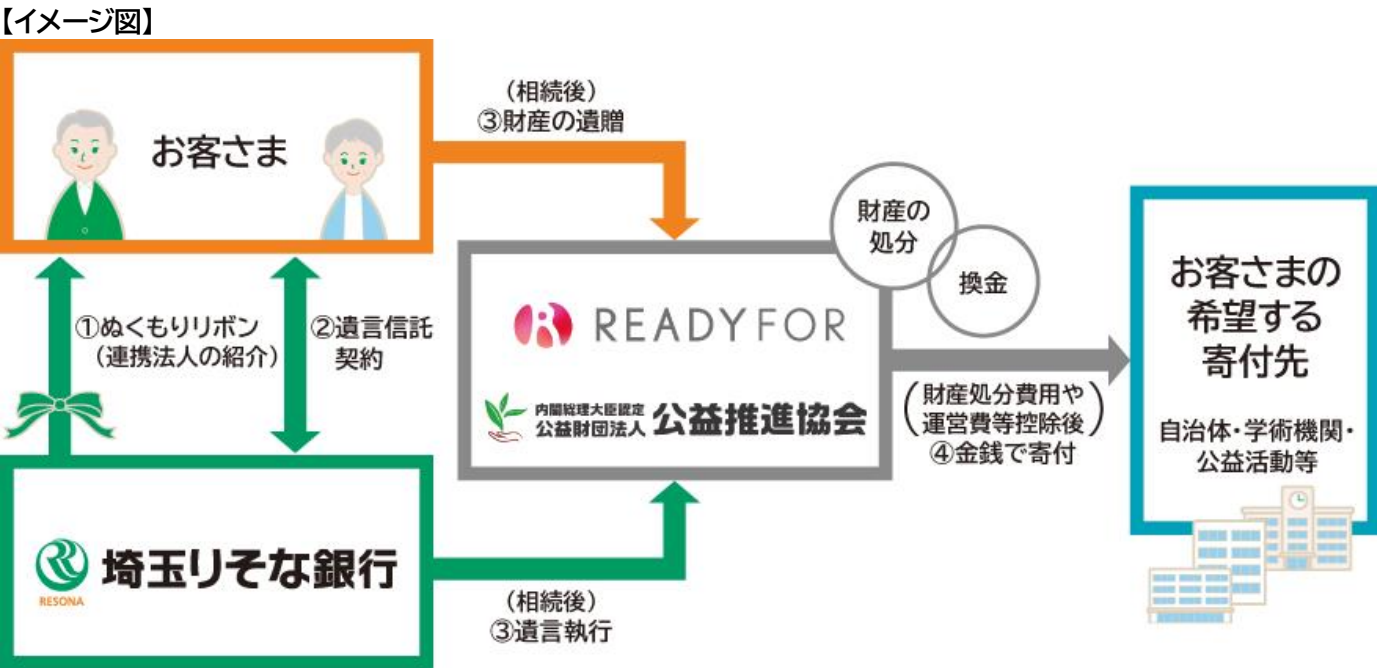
【イメージ図】

お客さま

（相続後）
③財産の遺贈

財産の処分

換金

READYFOR

内閣総理大臣認定
公益財団法人 公益推進協会

①ぬくもりリボン
（連携法人の紹介）

②遺言信託
契約

（財産処分費用や
運営費等控除後）
④金銭で寄付

お客さまの
希望する
寄付先

自治体・学術機関・
公益活動等

RESONA
埼玉りそな銀行

（相続後）
③遺言執行